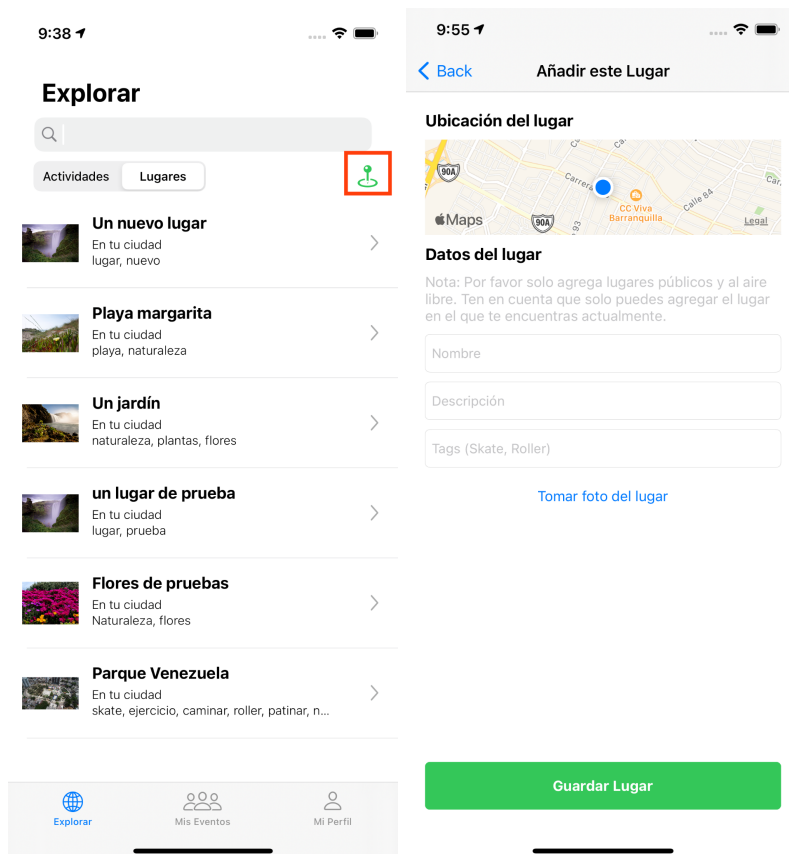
9:38

Explorar

Actividades
Lugares

Un nuevo lugar
En tu ciudad
lugar, nuevo

Playa margarita
En tu ciudad
playa, naturaleza

Un jardín
En tu ciudad
naturaleza, plantas, flores

un lugar de prueba
En tu ciudad
lugar, prueba

Flores de pruebas
En tu ciudad
Naturaleza, flores

Parque Venezuela
En tu ciudad
skate, ejercicio, caminar, roller, patinar, n...

Explorar
Mis Eventos
Mi Perfil

9:55

Back
Añadir este Lugar

Ubicación del lugar

90A
Carrera
CC Viva Barranquilla
Calle 84
Maps
90A
Legal

Datos del lugar

Nota: Por favor solo agrega lugares públicos y al aire libre. Ten en cuenta que solo puedes agregar el lugar en el que te encuentras actualmente.

Nombre

Descripción

Tags (Skate, Roller)

Tomar foto del lugar

Guardar Lugar